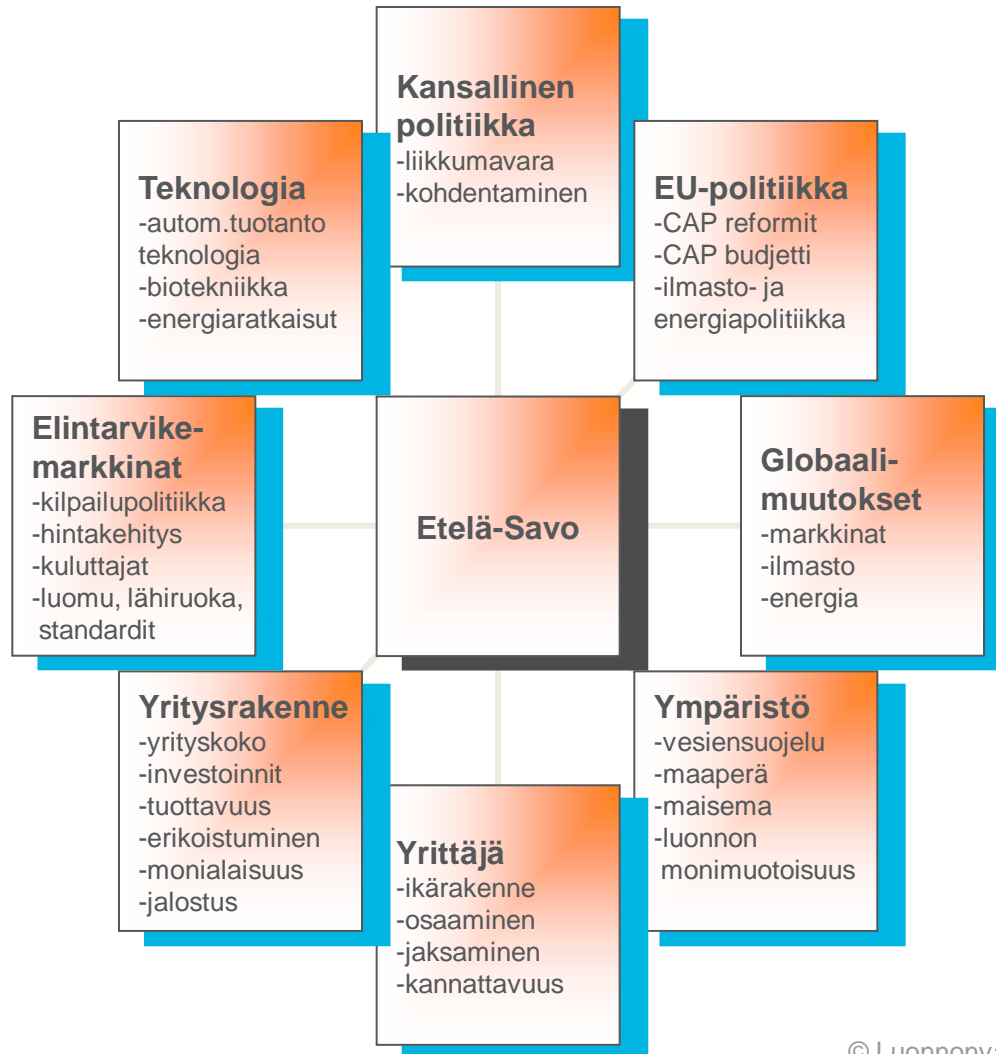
Kansallinen politiikka
-liikkumavara
-kohdentaminen

Teknologia
-autom.tuotanto teknologia
-biotekniikka
-energiaratkaisut

EU-politiikka
-CAP reformit
-CAP budjetti
-ilmasto- ja energiapolitiikka

Elintarvikemarkkinat
-kilpailupolitiikka
-hintakehitys
-kuluttajat
-luomu, lähiruoka, standardit

Etelä-Savo

Globaalimuutokset
-markkinat
-ilmasto
-energia

Yritysrakenne
-yrityskoko
-investoinnit
-tuottavuus
-erikoistuminen
-monialaisuus
-jalostus

Ympäristö
-vesiensuojelu
-maaperä
-maisema
-luonnon monimuotoisuus

Yrittäjä
-ikärakenne
-osaaminen
-jaksaminen
-kannattavuus

© Luonnonv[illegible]